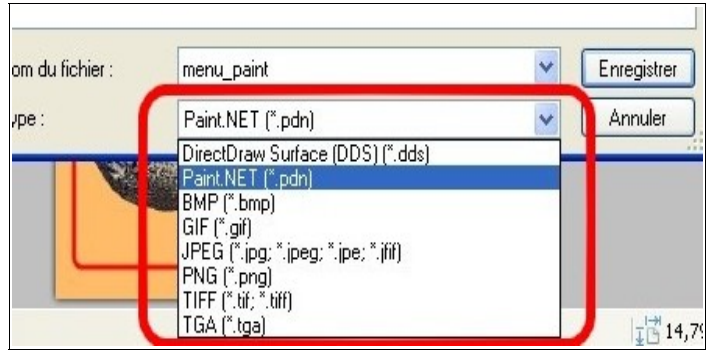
om du fichier :
menu_paint
Enregistrer
ype :
Paint.NET (*.pdn)
Annuler
DirectDraw Surface (DDS) (*.dds)
Paint.NET (*.pdn)
BMP (*.bmp)
GIF (*.gif)
JPEG (*.jpg; *.jpeg; *.jpe; *.jfif)
PNG (*.png)
TIFF (*.tif; *.tiff)
TGA (*.tga)
14,79